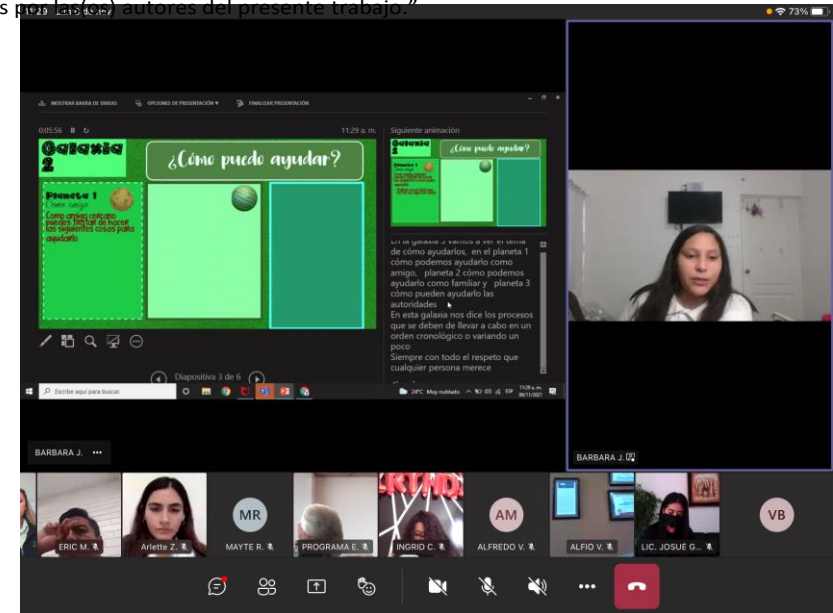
s p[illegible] autores del presente trabajo."

73%

MOSTRAR BARRA DE TAREAS   OPCIONES DE PRESENTACIÓN ▾   FINALIZAR PRESENTACIÓN

0:05:56   11:29 a. m.   Siguiente animación

Galaxia 2

¿Cómo puedo ayudar?

Planeta 1
Como amigo
Como amigo cercano puedes brindar de hacer las siguientes cosas para ayudarlo

Galaxia 2   ¿Cómo puedo ayudar?

En la galaxia 2 vamos a ver el tema de cómo ayudarlos, en el planeta 1 cómo podemos ayudarlo como amigo, planeta 2 cómo podemos ayudarlo como familiar y planeta 3 cómo pueden ayudarlo las autoridades
En esta galaxia nos dice los procesos que se deben de llevar a cabo en un orden cronológico o variando un poco
Siempre con todo el respeto que cualquier persona merece

Diapositiva 3 de 6

Escribe aquí para buscar

24°C Muy nublado   ESP   11:29 a. m. 08/11/2021

BARBARA J. ···

BARBARA J.

ERIC M.   Arlette Z.   MR   MAYTE R.   PROGRAMA E.   INGRID C.   AM   ALFREDO V.   ALFIO V.   LIC. JOSUE G...   VB